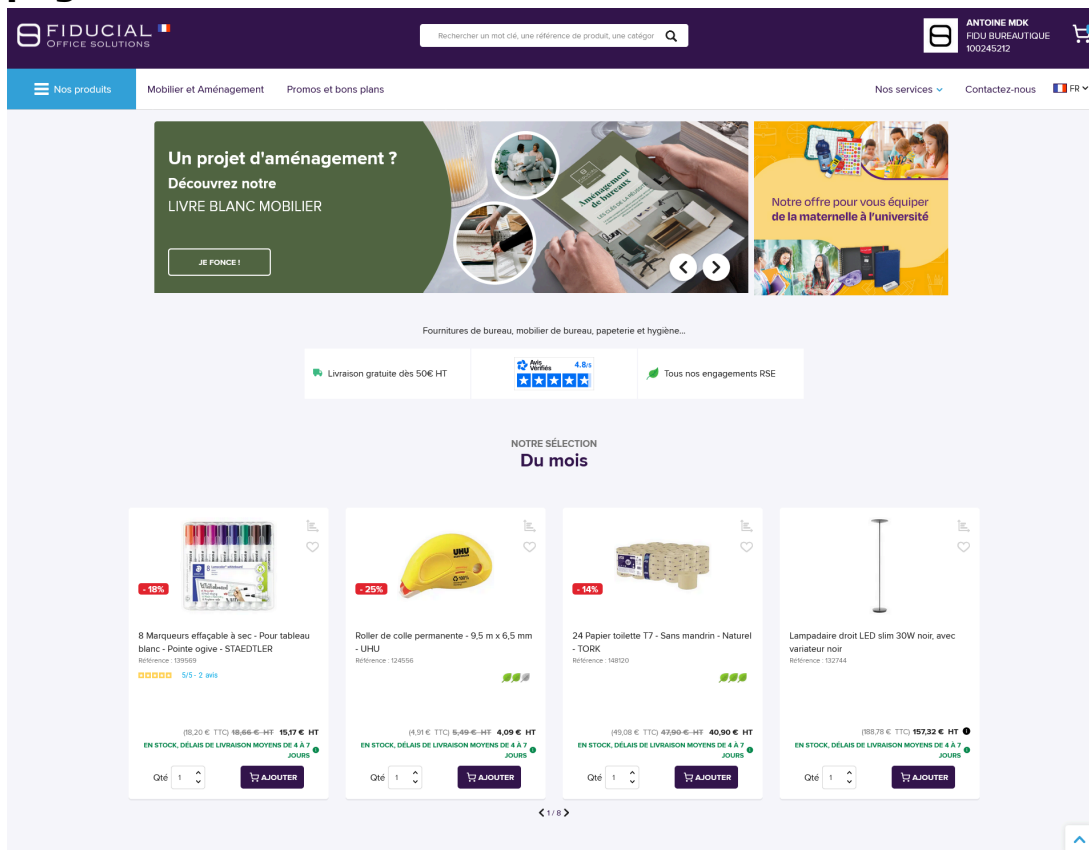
FIDUCIAL OFFICE SOLUTIONS

Rechercher un mot clé, une référence de produit, une catégor

ANTOINE MDK
FIDU BUREAUTIQUE
100245212

Nos produits
Mobilier et Aménagement
Promos et bons plans
Nos services
Contactez-nous
FR

Un projet d'aménagement ?
Découvrez notre
LIVRE BLANC MOBILIER

JE FONCE !

Aménagement de bureaux

Notre offre pour vous équiper de la maternelle à l'université

Fournitures de bureau, mobilier de bureau, papeterie et hygiène...

Livraison gratuite dès 50€ HT

Avis Vérifiés 4.8/5

Tous nos engagements RSE

NOTRE SÉLECTION
Du mois

- 18%
8 Marqueurs effaçable à sec - Pour tableau blanc - Pointe ogive - STAEDTLER
Référence : 139569
5/5 - 2 avis
(18,20 € TTC) ~~18,66 € HT~~ 15,17 € HT
EN STOCK, DÉLAIS DE LIVRAISON MOYENS DE 4 À 7 JOURS
Qté 1
AJOUTER

- 25%
Roller de colle permanente - 9,5 m x 6,5 mm - UHU
Référence : 124556
(4,91 € TTC) ~~5,49 € HT~~ 4,09 € HT
EN STOCK, DÉLAIS DE LIVRAISON MOYENS DE 4 À 7 JOURS
Qté 1
AJOUTER

- 14%
24 Papier toilette T7 - Sans mandrin - Naturel - TORK
Référence : 148120
(49,08 € TTC) ~~47,90 € HT~~ 40,90 € HT
EN STOCK, DÉLAIS DE LIVRAISON MOYENS DE 4 À 7 JOURS
Qté 1
AJOUTER

Lampadaire droit LED slim 30W noir, avec variateur noir
Référence : 132744
(188,78 € TTC) 157,32 € HT
EN STOCK, DÉLAIS DE LIVRAISON MOYENS DE 4 À 7 JOURS
Qté 1
AJOUTER

1 / 8